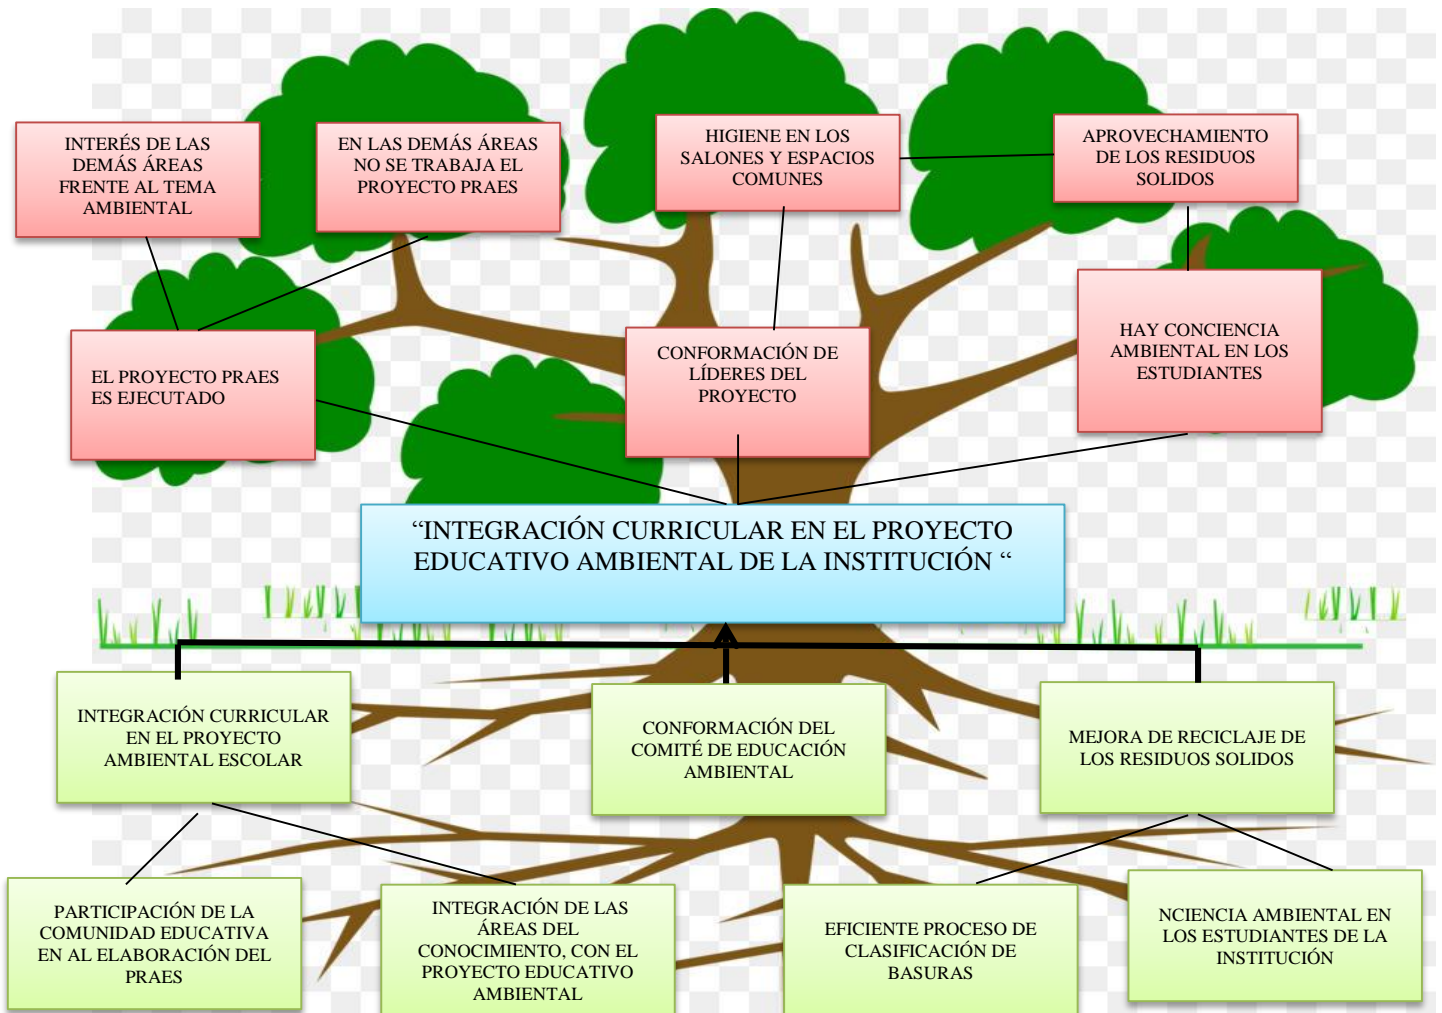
INTERÉS DE LAS DEMÁS ÁREAS FRENTE AL TEMA AMBIENTAL

EN LAS DEMÁS ÁREAS NO SE TRABAJA EL PROYECTO PRAES

HIGIENE EN LOS SALONES Y ESPACIOS COMUNES

APROVECHAMIENTO DE LOS RESIDUOS SOLIDOS

EL PROYECTO PRAES ES EJECUTADO

CONFORMACIÓN DE LÍDERES DEL PROYECTO

HAY CONCIENCIA AMBIENTAL EN LOS ESTUDIANTES

"INTEGRACIÓN CURRICULAR EN EL PROYECTO EDUCATIVO AMBIENTAL DE LA INSTITUCIÓN "

INTEGRACIÓN CURRICULAR EN EL PROYECTO AMBIENTAL ESCOLAR

CONFORMACIÓN DEL COMITÉ DE EDUCACIÓN AMBIENTAL

MEJORA DE RECICLAJE DE LOS RESIDUOS SOLIDOS

PARTICIPACIÓN DE LA COMUNIDAD EDUCATIVA EN AL ELABORACIÓN DEL PRAES

INTEGRACIÓN DE LAS ÁREAS DEL CONOCIMIENTO, CON EL PROYECTO EDUCATIVO AMBIENTAL

EFICIENTE PROCESO DE CLASIFICACIÓN DE BASURAS

NCIENCIA AMBIENTAL EN LOS ESTUDIANTES DE LA INSTITUCIÓN